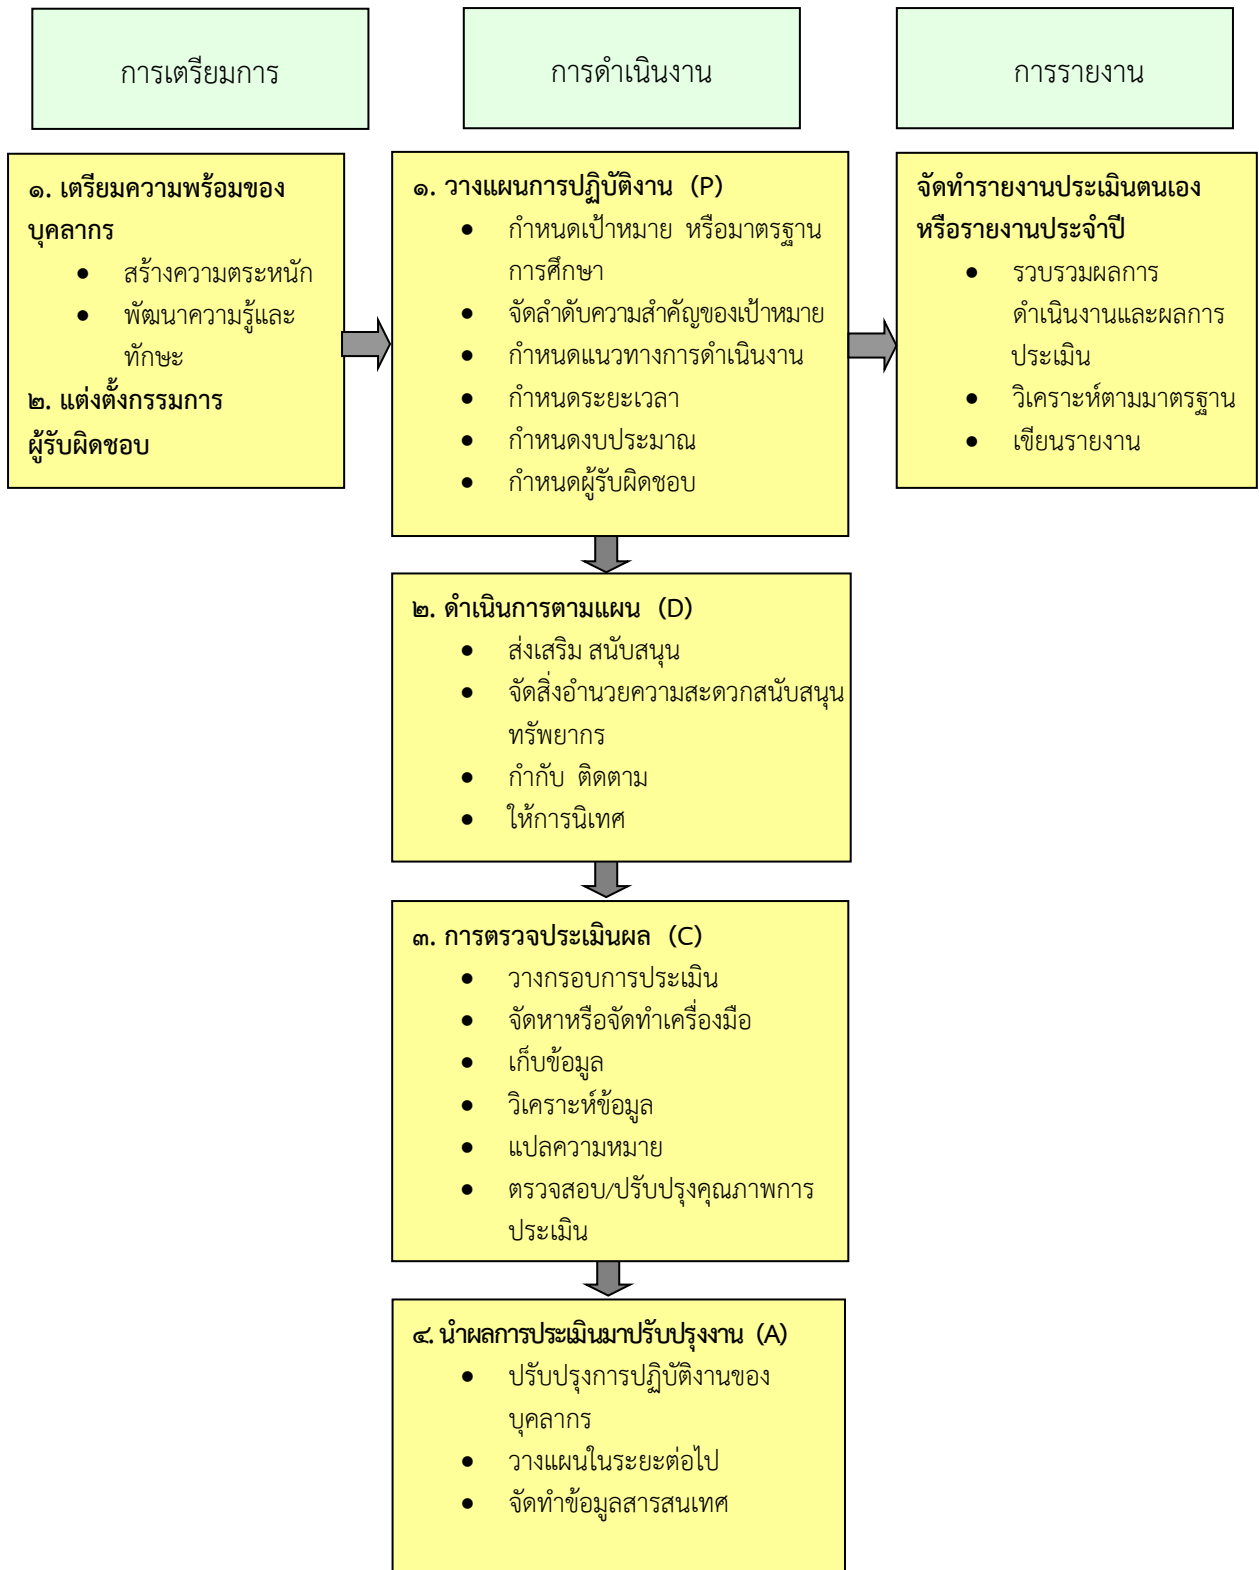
การเตรียมการ

การดำเนินงาน

การรายงาน

๑. เตรียมความพร้อมของบุคลากร
- สร้างความตระหนัก
- พัฒนาความรู้และทักษะ

๒. แต่งตั้งกรรมการผู้รับผิดชอบ

๑. วางแผนการปฏิบัติงาน (P)
- กำหนดเป้าหมาย หรือมาตรฐานการศึกษา
- จัดลำดับความสำคัญของเป้าหมาย
- กำหนดแนวทางการดำเนินงาน
- กำหนดระยะเวลา
- กำหนดงบประมาณ
- กำหนดผู้รับผิดชอบ

จัดทำรายงานประเมินตนเองหรือรายงานประจำปี
- รวบรวมผลการดำเนินงานและผลการประเมิน
- วิเคราะห์ตามมาตรฐาน
- เขียนรายงาน

๒. ดำเนินการตามแผน (D)
- ส่งเสริม สนับสนุน
- จัดสิ่งอำนวยความสะดวกสนับสนุนทรัพยากร
- กำกับ ติดตาม
- ให้การนิเทศ

๓. การตรวจประเมินผล (C)
- วางกรอบการประเมิน
- จัดหาหรือจัดทำเครื่องมือ
- เก็บข้อมูล
- วิเคราะห์ข้อมูล
- แปลความหมาย
- ตรวจสอบ/ปรับปรุงคุณภาพการประเมิน

๔. นำผลการประเมินมาปรับปรุงงาน (A)
- ปรับปรุงการปฏิบัติงานของบุคลากร
- วางแผนในระยะต่อไป
- จัดทำข้อมูลสารสนเทศ